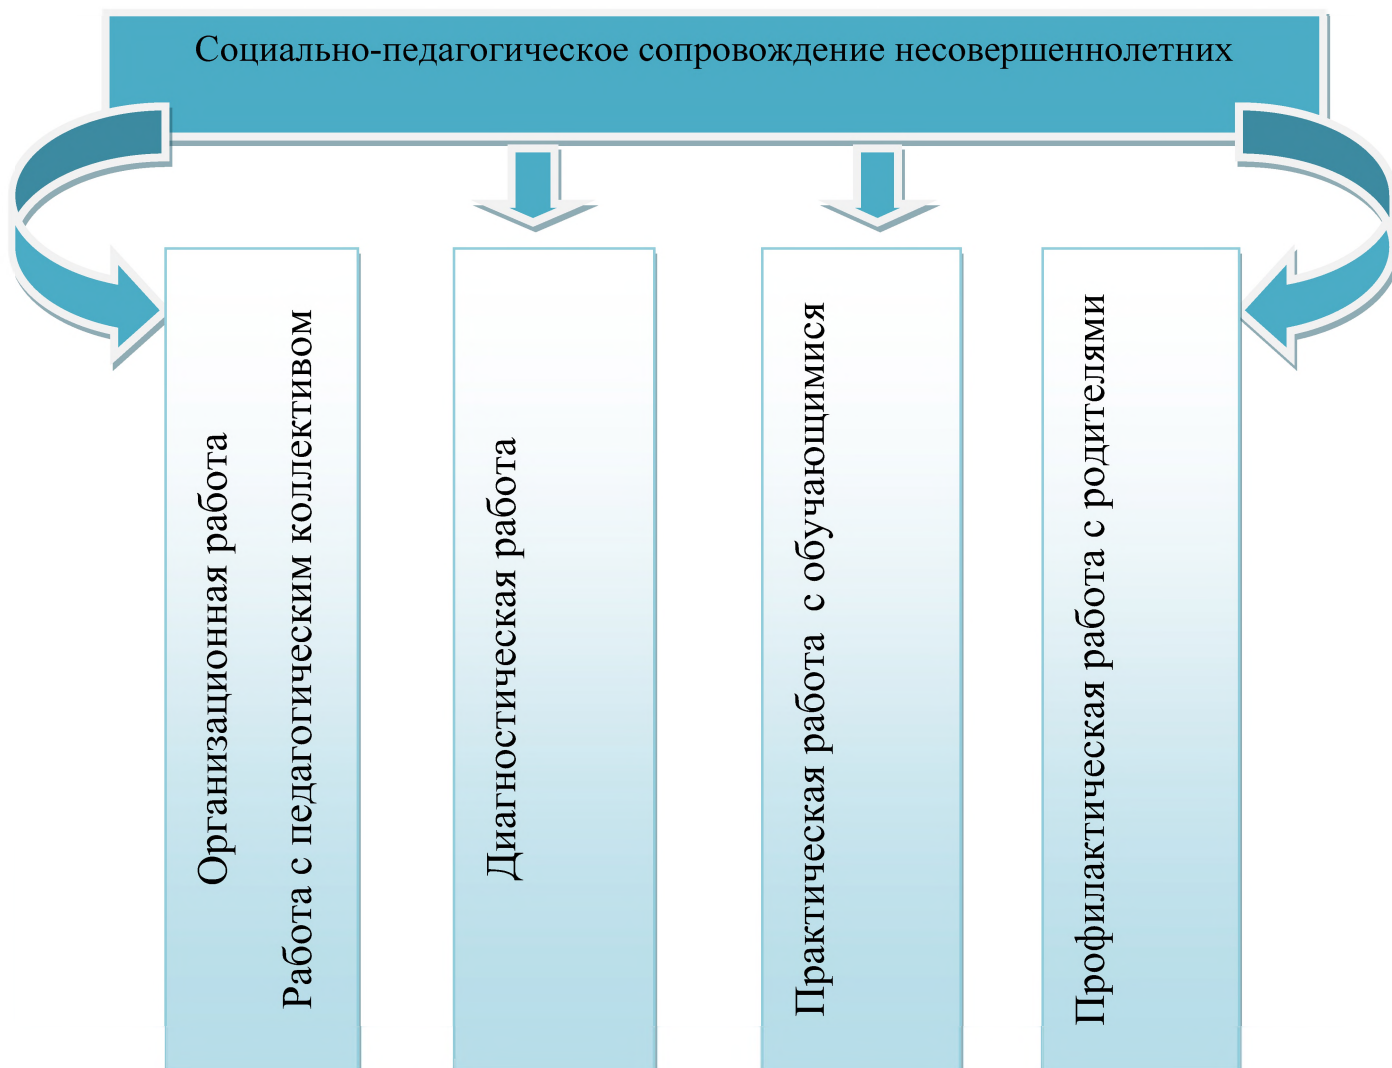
Социально-педагогическое сопровождение несовершеннолетних

Организационная работа

Работа с педагогическим коллективом

Диагностическая работа

Практическая работа с обучающимися

Профилактическая работа с родителями